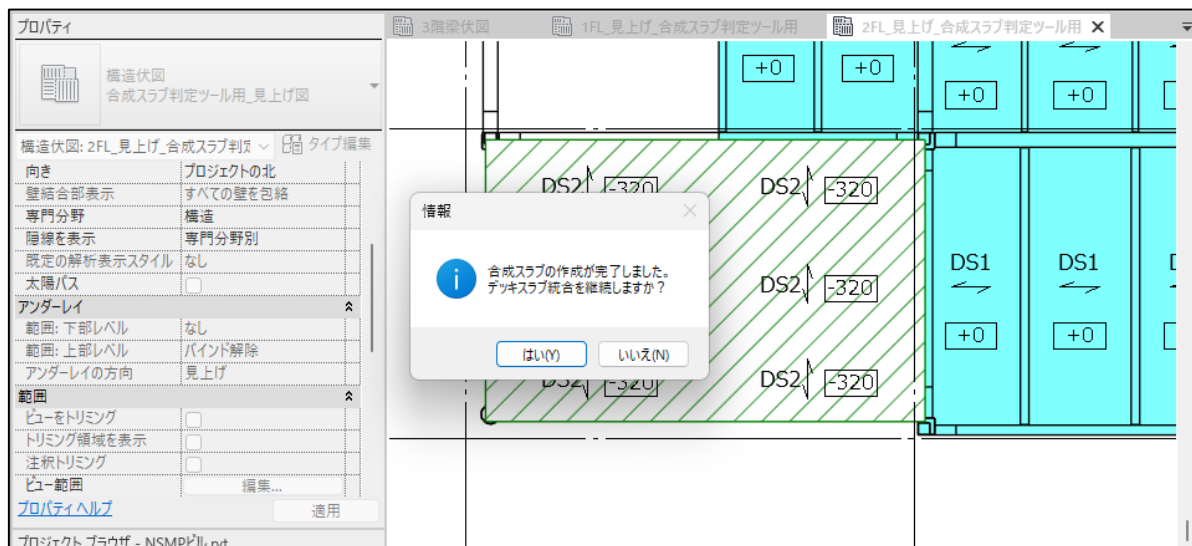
プロパティ

構造伏図
合成スラブ判定ツール用_見上げ図

構造伏図: 2FL_見上げ_合成スラブ判定
タイプ編集

| | |
|---|---|
| 向き | プロジェクトの北 |
| 壁結合部表示 | すべての壁を包絡 |
| 専門分野 | 構造 |
| 隠線を表示 | 専門分野別 |
| 既定の解析表示スタイル | なし |
| 太陽パス | |
| アンダーレイ | |
| 範囲: 下部レベル | なし |
| 範囲: 上部レベル | バインド解除 |
| アンダーレイの方向 | 見上げ |
| 範囲 | |
| ビューをトリミング | |
| トリミング領域を表示 | |
| 注釈トリミング | |
| ビュー範囲 | 編集... |

プロパティヘルプ
適用

プロジェクト ブラウザ - NSMPビル.rvt

3階梁伏図
1FL_見上げ_合成スラブ判定ツール用
2FL_見上げ_合成スラブ判定ツール用

+0
+0
+0
+0
DS2 -320
DS2 -320
DS2 -320
DS2 -320
DS2 -320
DS1
DS1
+0
+0

情報
合成スラブの作成が完了しました。
デッキスラブ統合を継続しますか？
はい(Y)
いいえ(N)